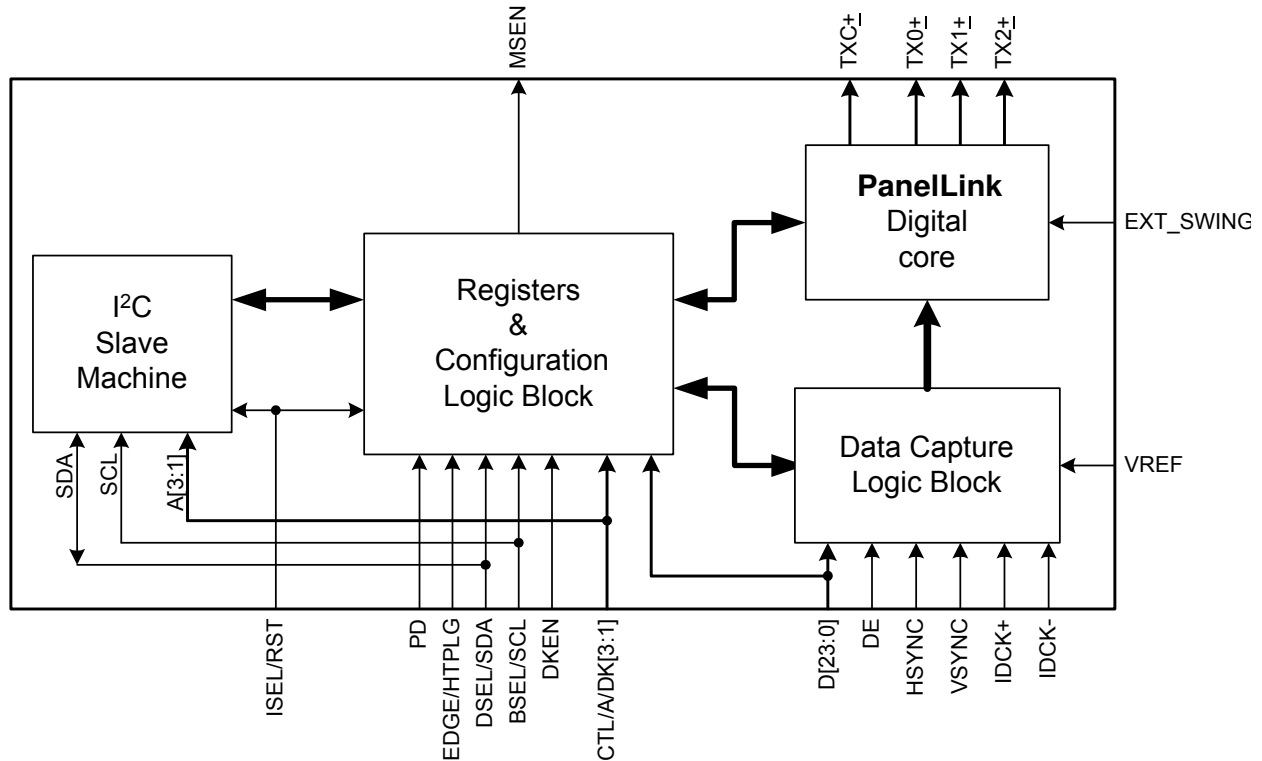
MSEN

TXC±

TX0±

TX1±

TX2±

**PanelLink**
Digital
core

EXT_SWING

I$^2$C
Slave
Machine

Registers
&
Configuration
Logic Block

Data Capture
Logic Block

VREF

SDA

SCL

A[3:1]

ISEL/RST

PD

EDGE/HTPLG

DSEL/SDA

BSEL/SCL

DKEN

CTL/A/DK[3:1]

D[23:0]

DE

HSYNC

VSYNC

IDCK+

IDCK-